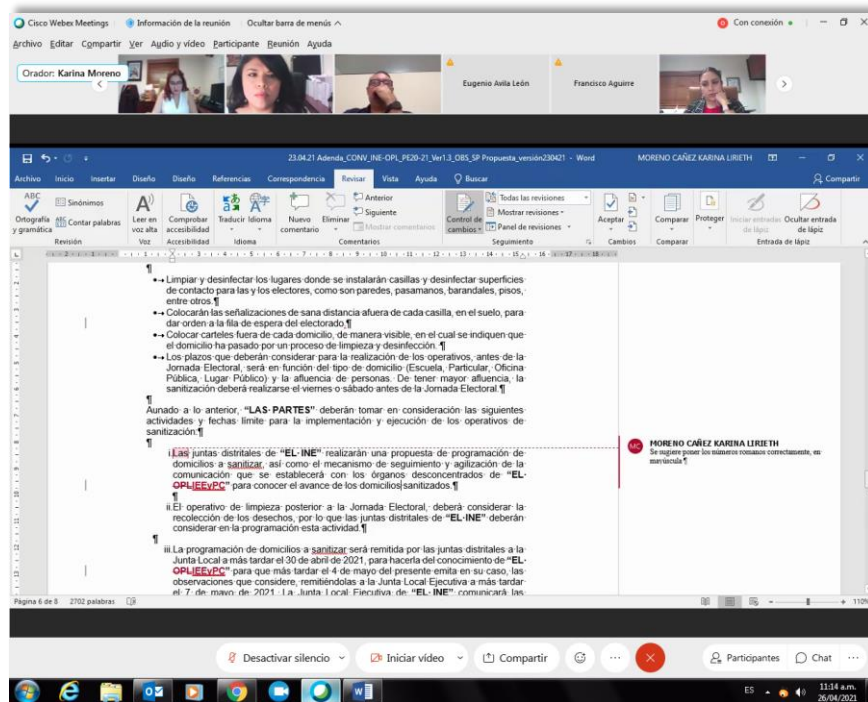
Cisco Webex Meetings | Información de la reunión | Ocultar barra de menús ^
Con conexión •
Archivo Editar Compartir Ver Audio y vídeo Participante Reunión Ayuda
Orador: Karina Moreno
Eugenio Avila León
Francisco Aguirre

23.04.21 Adenda_CONV_INE-OPL_PE20-21_Ver1.3_OBS_SP Propuesta_versión230421 - Word
MORENO CAÑEZ KARINA LIRIETH
Archivo Inicio Insertar Diseño Diseño Referencias Correspondencia Revisar Vista Ayuda Buscar
Compartir
Sinónimos
Ortografía y gramática
Contar palabras
Revisión
Leer en voz alta
Voz
Comprobar accesibilidad
Accesibilidad
Traducir
Idioma
Idioma
Nuevo comentario
Eliminar
Anterior
Siguiente
Mostrar comentarios
Comentarios
Control de cambios
Todas las revisiones
Mostrar revisiones
Panel de revisiones
Seguimiento
Aceptar
Cambios
Comparar
Comparar
Proteger
Iniciar entrada de lápiz
Ocultar entrada de lápiz
Entrada de lápiz

• Limpiar y desinfectar los lugares donde se instalarán casillas y desinfectar superficies de contacto para las y los electores, como son paredes, pasamanos, barandales, pisos, entre otros.
• Colocarán las señalizaciones de sana distancia afuera de cada casilla, en el suelo, para dar orden a la fila de espera del electorado.
• Colocar carteles fuera de cada domicilio, de manera visible, en el cual se indiquen que el domicilio ha pasado por un proceso de limpieza y desinfección.
• Los plazos que deberán considerar para la realización de los operativos, antes de la Jornada Electoral, será en función del tipo de domicilio (Escuela, Particular, Oficina Pública, Lugar Público) y la afluencia de personas. De tener mayor afluencia, la sanitización deberá realizarse el viernes o sábado antes de la Jornada Electoral.

Aunado a lo anterior, "LAS PARTES" deberán tomar en consideración las siguientes actividades y fechas límite para la implementación y ejecución de los operativos de sanitización:

i. Las juntas distritales de "EL INE" realizarán una propuesta de programación de domicilios a sanitizar, así como el mecanismo de seguimiento y agilización de la comunicación que se establecerá con los órganos desconcentrados de "EL OPLIEEyPC" para conocer el avance de los domicilios sanitizados.

ii. El operativo de limpieza posterior a la Jornada Electoral, deberá considerar la recolección de los desechos, por lo que las juntas distritales de "EL INE" deberán considerar en la programación esta actividad.

iii. La programación de domicilios a sanitizar será remitida por las juntas distritales a la Junta Local a más tardar el 30 de abril de 2021, para hacerla del conocimiento de "EL OPLIEEyPC" para que más tardar el 4 de mayo del presente emita en su caso, las observaciones que considere, remitiéndolas a la Junta Local Ejecutiva a más tardar el 7 de mayo de 2021. La Junta Local Ejecutiva de "EL INE" comunicará las

MC MORENO CAÑEZ KARINA LIRIETH
Se sugiere poner los números romanos correctamente, en mayúscula

Página 6 de 8 2702 palabras
110%

Desactivar silencio | Iniciar vídeo | Compartir | Participantes | Chat
ES 11:14 a.m. 26/04/2021